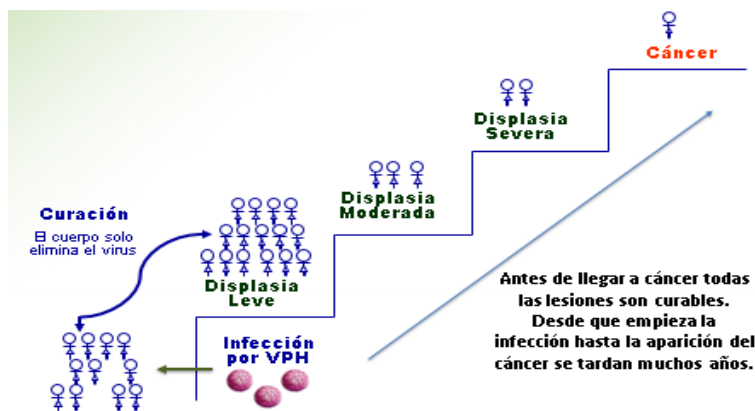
Cáncer

Displasia Severa

Displasia Moderada

Curación
El cuerpo solo elimina el virus

Displasia Leve

Infección por VPH

Antes de llegar a cáncer todas las lesiones son curables. Desde que empieza la infección hasta la aparición del cáncer se tardan muchos años.